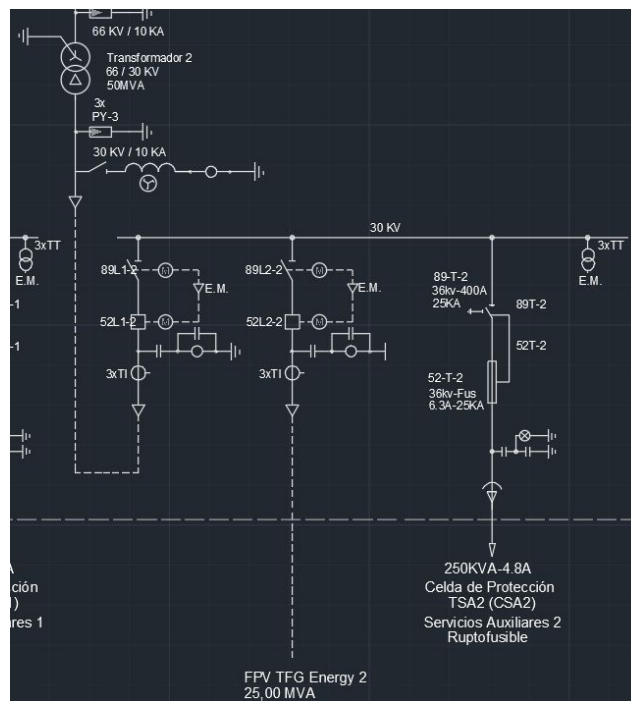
66 KV / 10 KA

Transformador 2
66 / 30 KV
50MVA

3x
PY-3

30 KV / 10 KA

30 KV

3xTT
E.M.

89L1-2
E.M.
52L1-2
3xTI

89L2-2
E.M.
52L2-2
3xTI

89-T-2
36kv-400A
25KA
89T-2

52T-2

52-T-2
36kv-Fus
6.3A-25KA

3xTT
E.M.

-1

-1

A
ción
)
ares 1

250KVA-4.8A
Celda de Protección
TSA2 (CSA2)
Servicios Auxiliares 2
Ruptofusible

FPV TFG Energy 2
25,00 MVA